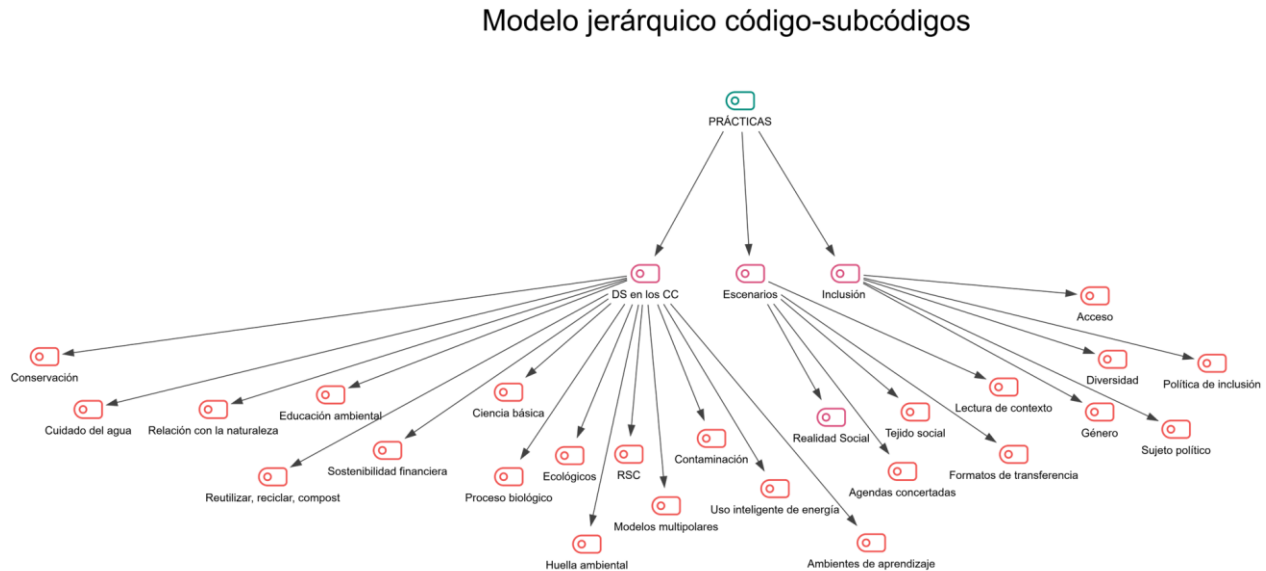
Modelo jerárquico código-subcódigos

PRÁCTICAS

DS en los CC

Escenarios

Inclusión

Conservación

Cuidado del agua

Relación con la naturaleza

Educación ambiental

Reutilizar, reciclar, compost

Sostenibilidad financiera

Ciencia básica

Proceso biológico

Ecológicos

RSC

Huella ambiental

Modelos multipolares

Contaminación

Uso inteligente de energía

Ambientes de aprendizaje

Realidad Social

Tejido social

Agendas concertadas

Lectura de contexto

Formatos de transferencia

Acceso

Diversidad

Género

Sujeto político

Política de inclusión